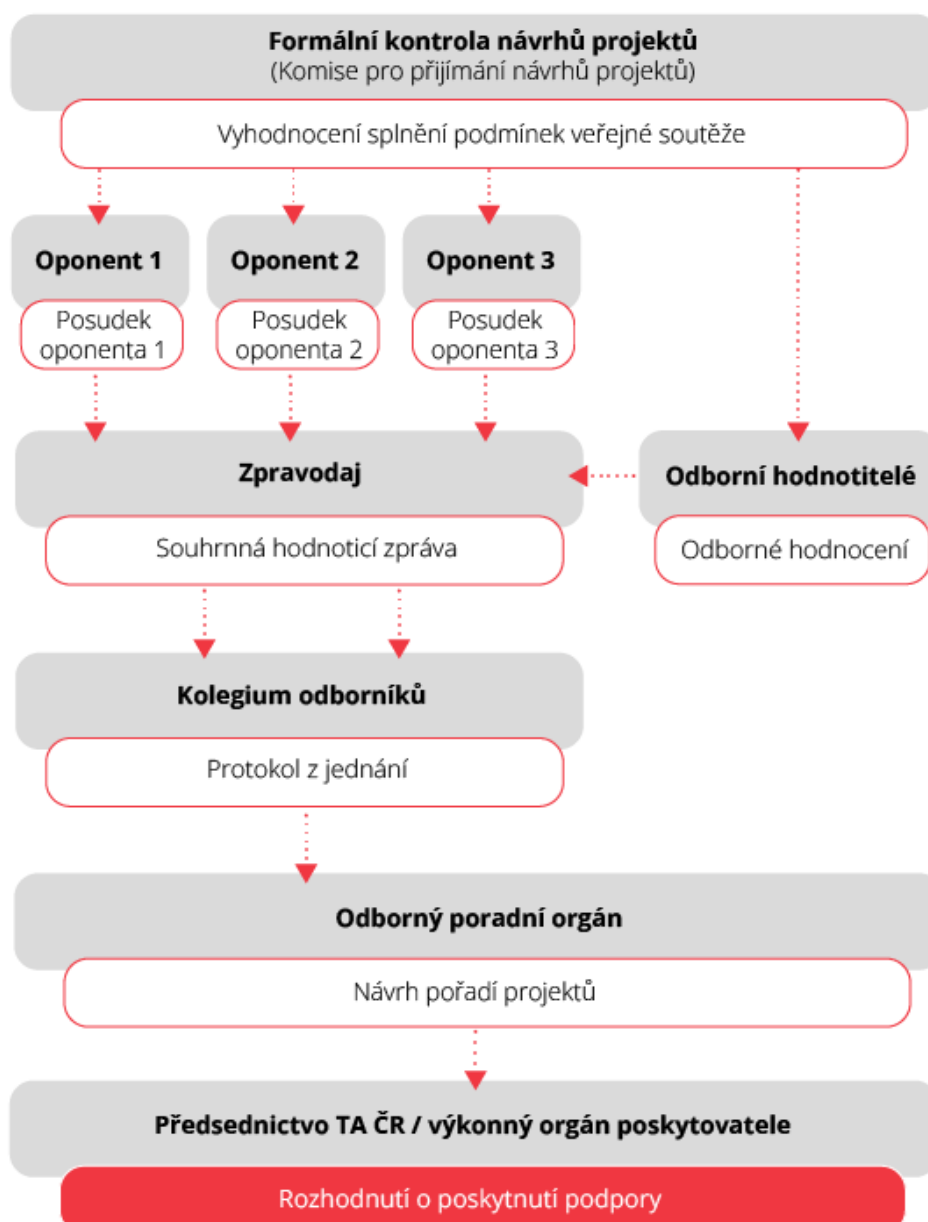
Formální kontrola návrhů projektů
(Komise pro přijímání návrhů projektů)

Vyhodnocení splnění podmínek veřejné soutěže

Oponent 1
Posudek oponenta 1

Oponent 2
Posudek oponenta 2

Oponent 3
Posudek oponenta 3

Zpravodaj
Souhrnná hodnoticí zpráva

Odborní hodnotitelé
Odborné hodnocení

Kolegium odborníků
Protokol z jednání

Odborný poradní orgán
Návrh pořadí projektů

Předsednictvo TA ČR / výkonný orgán poskytovatele
Rozhodnutí o poskytnutí podpory